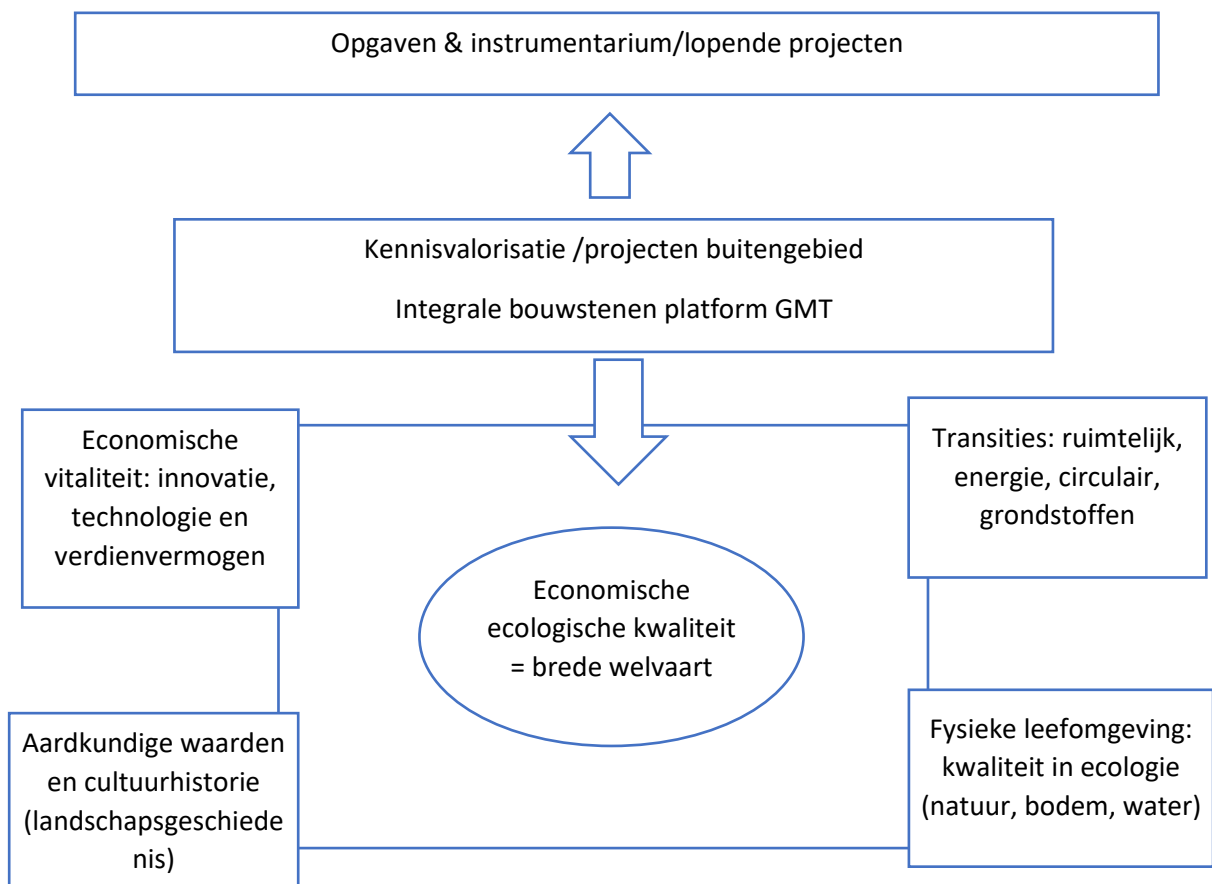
Opgaven & instrumentarium/lopende projecten

Kennisvalorisatie /projecten buitengebied

Integrale bouwstenen platform GMT

Economische vitaliteit: innovatie, technologie en verdienvermogen

Transities: ruimtelijk, energie, circulair, grondstoffen

Economische ecologische kwaliteit = brede welvaart

Aardkundige waarden en cultuurhistorie (landschapsgeschiedenis)

Fysieke leefomgeving: kwaliteit in ecologie (natuur, bodem, water)